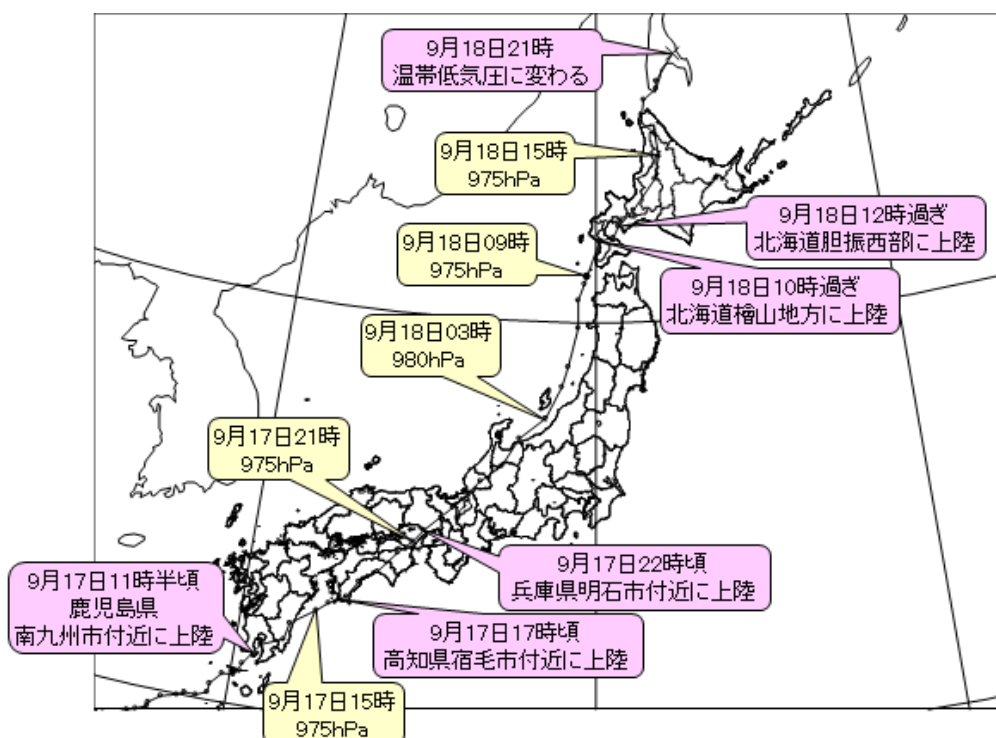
9月18日21時
温帯低気圧に変わる

9月18日15時
975hPa

9月18日12時過ぎ
北海道胆振西部に上陸

9月18日09時
975hPa

9月18日10時過ぎ
北海道檜山地方に上陸

9月18日03時
980hPa

9月17日21時
975hPa

9月17日22時頃
兵庫県明石市付近に上陸

9月17日11時半頃
鹿児島県
南九州市付近に上陸

9月17日17時頃
高知県宿毛市付近に上陸

9月17日15時
975hPa